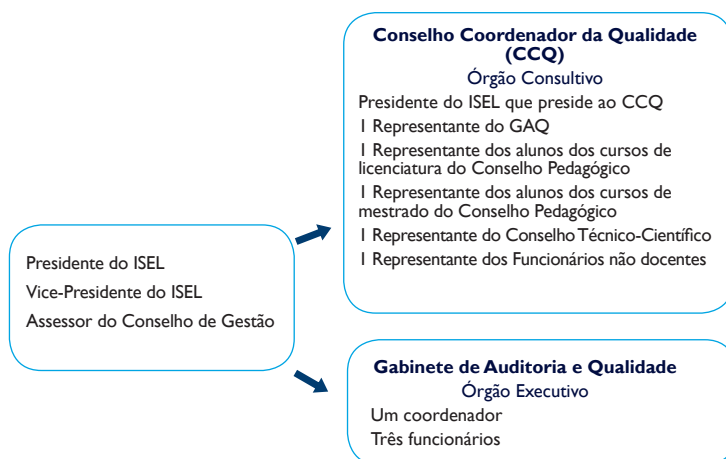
Presidente do ISEL
Vice-Presidente do ISEL
Assessor do Conselho de Gestão

**Conselho Coordenador da Qualidade (CCQ)**
Órgão Consultivo
Presidente do ISEL que preside ao CCQ
1 Representante do GAQ
1 Representante dos alunos dos cursos de licenciatura do Conselho Pedagógico
1 Representante dos alunos dos cursos de mestrado do Conselho Pedagógico
1 Representante do Conselho Técnico-Científico
1 Representante dos Funcionários não docentes

**Gabinete de Auditoria e Qualidade**
Órgão Executivo
Um coordenador
Três funcionários